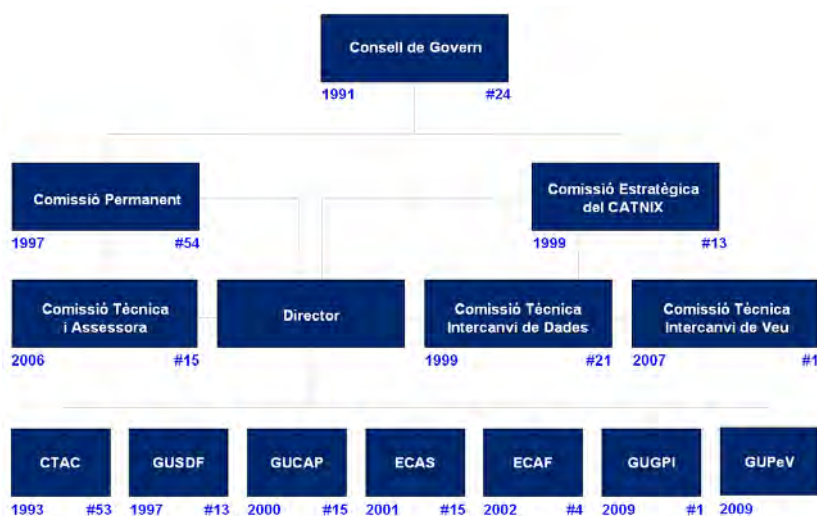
Consell de Govern
1991 #24

Comissió Permanent
1997 #54

Comissió Estratègica del CATNIX
1999 #13

Comissió Tècnica i Assessora
2006 #15

Director

Comissió Tècnica Intercanvi de Dades
1999 #21

Comissió Tècnica Intercanvi de Veu
2007 #1

CTAC
1993 #53

GUSDF
1997 #13

GUCAP
2000 #15

ECAS
2001 #15

ECAF
2002 #4

GUGPI
2009 #1

GUPeV
2009